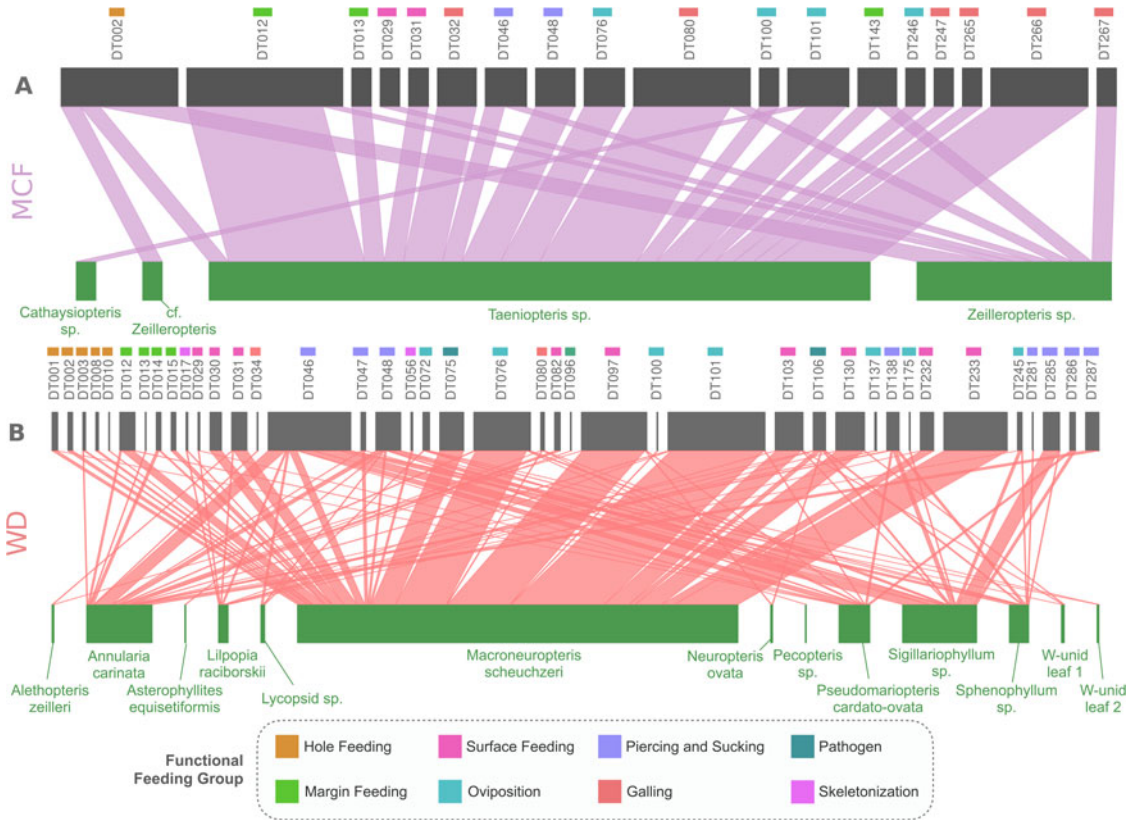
DT002 DT012 DT013 DT029 DT031 DT032 DT046 DT048 DT076 DT080 DT100 DT101 DT143 DT246 DT247 DT265 DT266 DT267

A

MCF

Cathaysiopteris sp.

cf. Zeilleropteris

Taeniopteris sp.

Zeilleropteris sp.

DT001 DT002 DT003 DT008 DT010 DT012 DT013 DT014 DT015 DT017 DT029 DT030 DT031 DT034 DT046 DT047 DT048 DT056 DT072 DT075 DT076 DT080 DT082 DT096 DT097 DT100 DT101 DT103 DT106 DT130 DT137 DT138 DT175 DT232 DT233 DT245 DT281 DT285 DT286 DT287

B

WD

Alethopteris zeilleri

Annularia carinata

Asterophyllites equisetiformis

Lilpopia raciborskii

Lycopsid sp.

Macroneuropteris scheuchzeri

Neuropteris ovata

Pecopteris sp.

Pseudomariopteris cardato-ovata

Sigillariophyllum sp.

Sphenophyllum sp.

W-unid leaf 1

W-unid leaf 2

Functional Feeding Group

Hole Feeding

Surface Feeding

Piercing and Sucking

Pathogen

Margin Feeding

Oviposition

Galling

Skeletonization